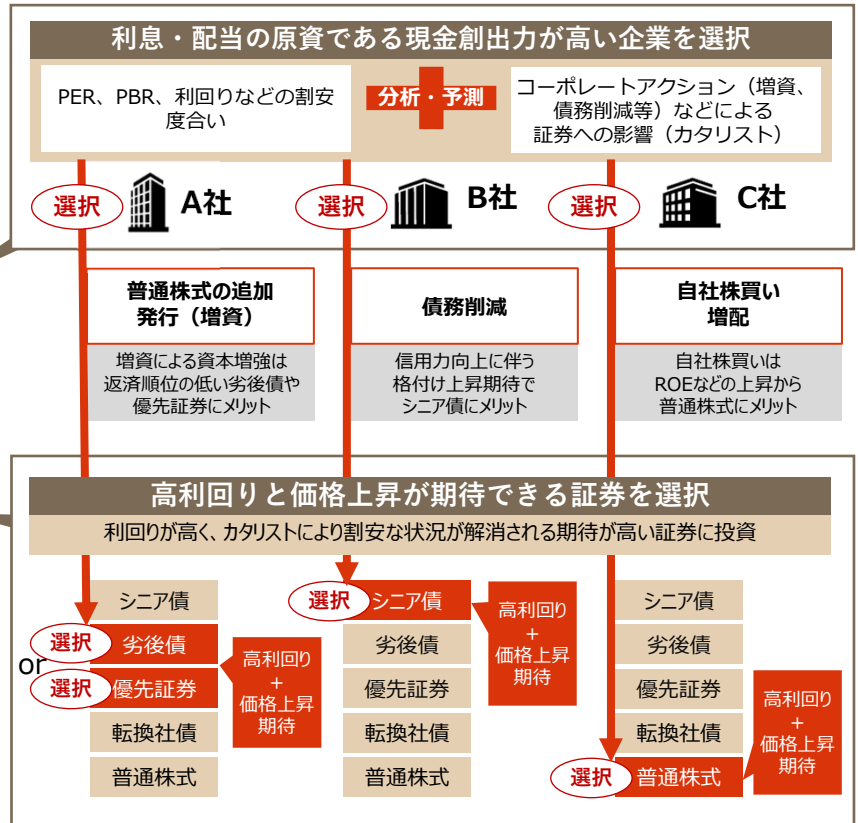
利息・配当の原資である現金創出力が高い企業を選択

PER、PBR、利回りなどの割安度合い

分析・予測

コーポレートアクション（増資、債務削減等）などによる証券への影響（カタリスト）

選択 A社

選択 B社

選択 C社

普通株式の追加発行（増資）

増資による資本増強は返済順位の低い劣後債や優先証券にメリット

債務削減

信用力向上に伴う格付け上昇期待でシニア債にメリット

自社株買い増配

自社株買いはROEなどの上昇から普通株式にメリット

高利回りと価格上昇が期待できる証券を選択

利回りが高く、カタリストにより割安な状況が解消される期待が高い証券に投資

シニア債
選択 劣後債
or
選択 優先証券
転換社債
普通株式

高利回り + 価格上昇期待

選択 シニア債
劣後債
優先証券
転換社債
普通株式

高利回り + 価格上昇期待

シニア債
劣後債
優先証券
転換社債
選択 普通株式

高利回り + 価格上昇期待